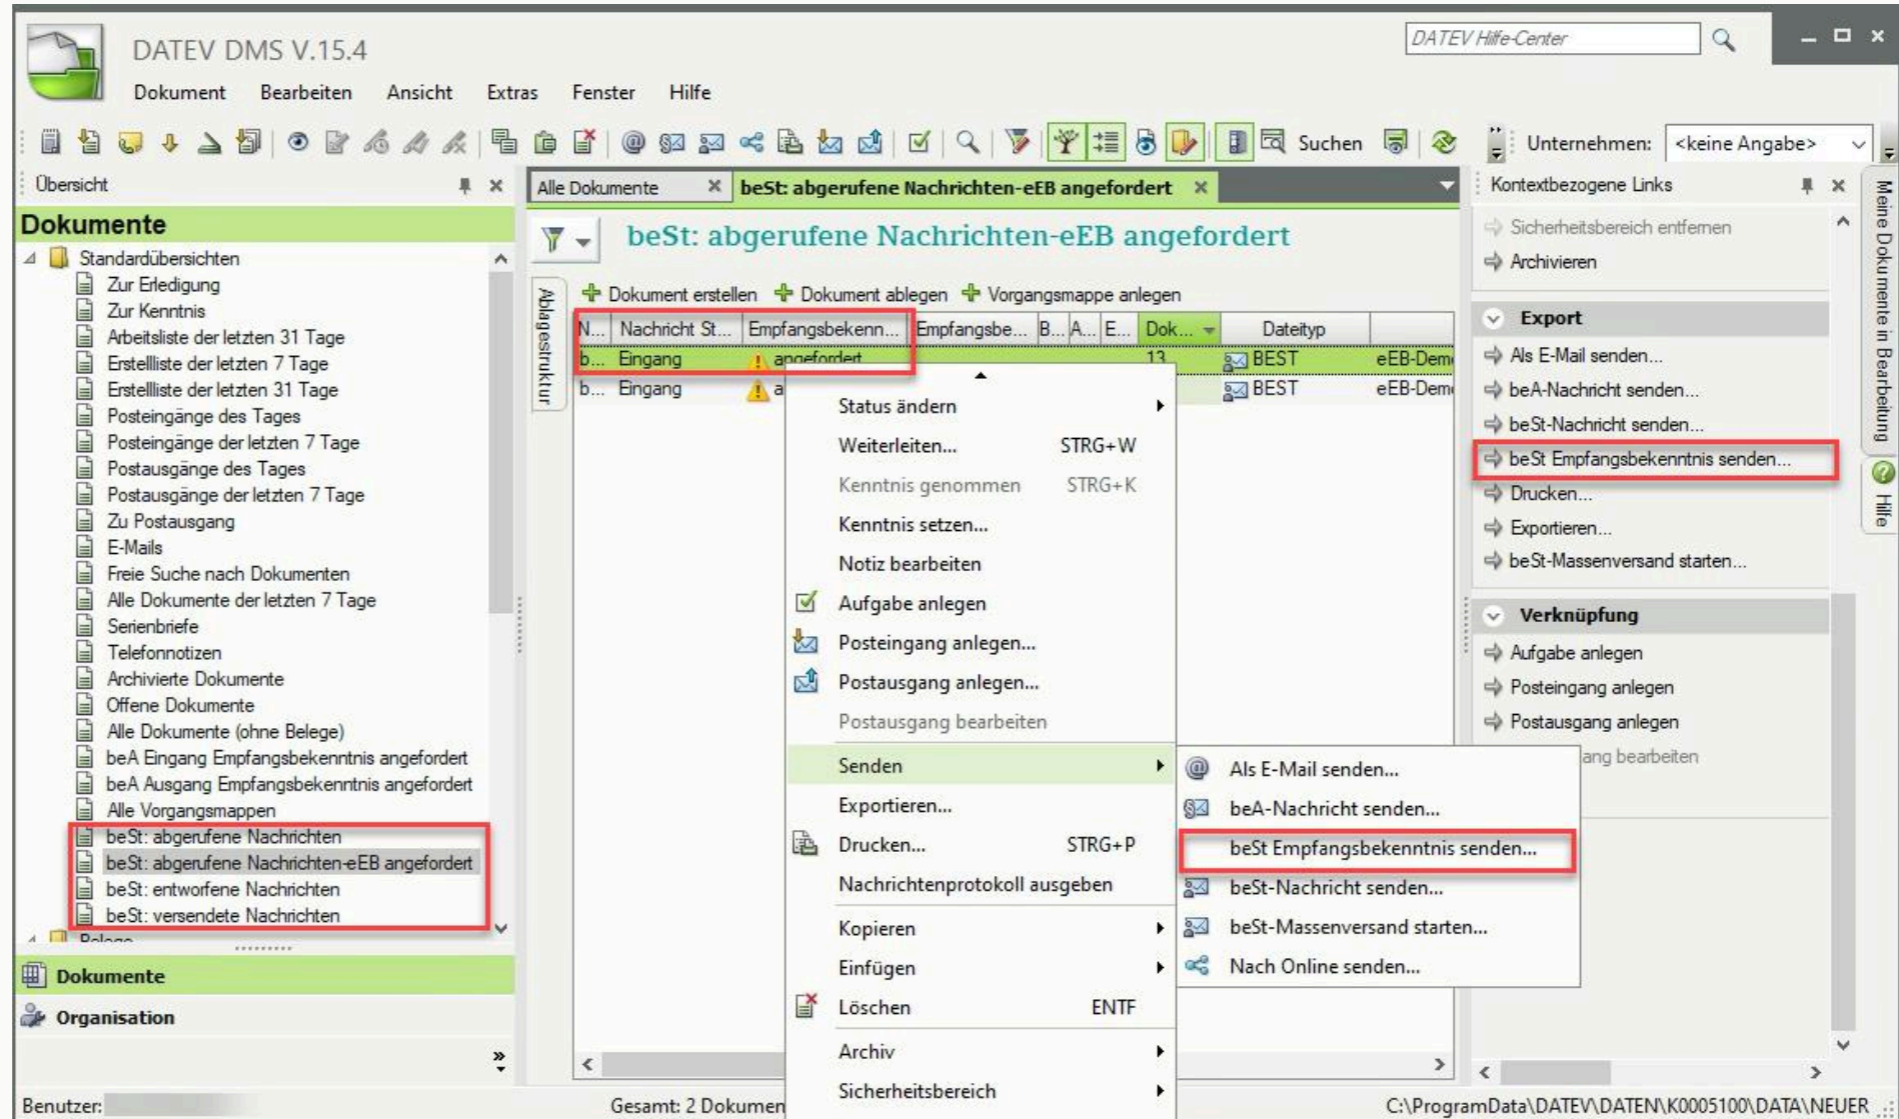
DATEV DMS V.15.4

DATEV Hilfe-Center

Dokument Bearbeiten Ansicht Extras Fenster Hilfe

Suchen

Unternehmen: <keine Angabe>

Übersicht

Dokumente

Standardübersichten
Zur Erledigung
Zur Kenntnis
Arbeitsliste der letzten 31 Tage
Erstellliste der letzten 7 Tage
Erstellliste der letzten 31 Tage
Posteingänge des Tages
Posteingänge der letzten 7 Tage
Postausgänge des Tages
Postausgänge der letzten 7 Tage
Zu Postausgang
E-Mails
Freie Suche nach Dokumenten
Alle Dokumente der letzten 7 Tage
Serienbriefe
Telefonnotizen
Archivierte Dokumente
Offene Dokumente
Alle Dokumente (ohne Belege)
beA Eingang Empfangsbekenntnis angefordert
beA Ausgang Empfangsbekenntnis angefordert
Alle Vorgangsmappen
beSt: abgerufene Nachrichten
beSt: abgerufene Nachrichten-eEB angefordert
beSt: entworfene Nachrichten
beSt: versendete Nachrichten
Belege

Dokumente
Organisation

Alle Dokumente
beSt: abgerufene Nachrichten-eEB angefordert

beSt: abgerufene Nachrichten-eEB angefordert

Ablagestruktur

Dokument erstellen Dokument ablegen Vorgangsmappe anlegen

| N... | Nachricht St... | Empfangsbekenn... | Empfangsbe... | B... | A... | E... | Dok... | Dateityp | |
|---|---|---|---|---|---|---|---|---|---|
| b... | Eingang | angefordert | | | | | 13 | BEST | eEB-Dem |
| b... | Eingang | a | | | | | | BEST | eEB-Dem |

Status ändern
Weiterleiten... STRG+W
Kenntnis genommen STRG+K
Kenntnis setzen...
Notiz bearbeiten
Aufgabe anlegen
Posteingang anlegen...
Postausgang anlegen...
Postausgang bearbeiten
Senden
Exportieren...
Drucken... STRG+P
Nachrichtenprotokoll ausgeben
Kopieren
Einfügen
Löschen ENTF
Archiv
Sicherheitsbereich

Als E-Mail senden...
beA-Nachricht senden...
beSt Empfangsbekenntnis senden...
beSt-Nachricht senden...
beSt-Massenversand starten...
Nach Online senden...

Kontextbezogene Links
Sicherheitsbereich entfernen
Archivieren
Export
Als E-Mail senden...
beA-Nachricht senden...
beSt-Nachricht senden...
beSt Empfangsbekenntnis senden...
Drucken...
Exportieren...
beSt-Massenversand starten...
Verknüpfung
Aufgabe anlegen
Posteingang anlegen
Postausgang anlegen
ang bearbeiten

Meine Dokumente in Bearbeitung
Hilfe

Benutzer:
Gesamt: 2 Dokumen
C:\ProgramData\DATEV\DATEN\K0005100\DATA\NEUER